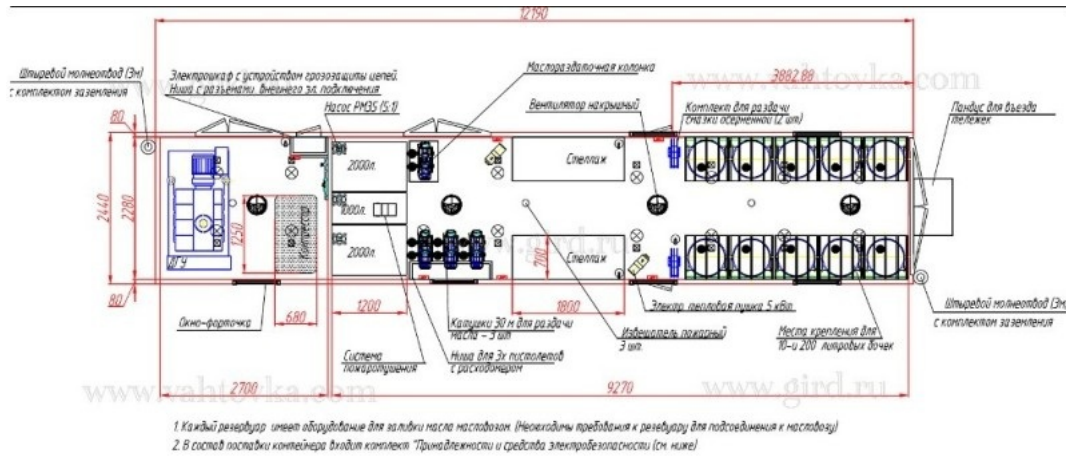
12190

Штыревой молниеотвод (3м) с комплектом заземления

Электрошкаф с устройством грозозащиты цепей. Ниша с разъемами внешнего эл. подключения

Насос PM35 (5:1)

Маслораздаточная колонка

www.vahtovka.com

3882.88

Вентилятор накрышный

Комплект для раздачи смазки осмешенной (2 шт)

Пандус для въезда тележек

80

2440

2280

1250

ДГУ

Компрессор

2000л.

1000л.

2000л.

Стеллаж

Стеллаж

www.gird.ru

700

80

Окно-форточка

680

1200

1800

Электр. тепловая пушка 5 кВт.

Штыревой молниеотвод (3м) с комплектом заземления

Катушки 30 м для раздачи масла – 3 шт

Извещатель пожарный 3 шт.

Места крепления для 10-и 200 литровых бочек

Система пожаротушения

Ниша для 3х пистолетов с расходомером

www.vahtovka.com

www.gird.ru

2700

9270

1. Каждый резервуар имеет оборудование для заливки масла масловозом. (Необходимы требования к резевуару для подсоединения к масловозу)

2. В состав поставки контейнера входит комплект "Принадлежности и средства электробезопасности (см. ниже)